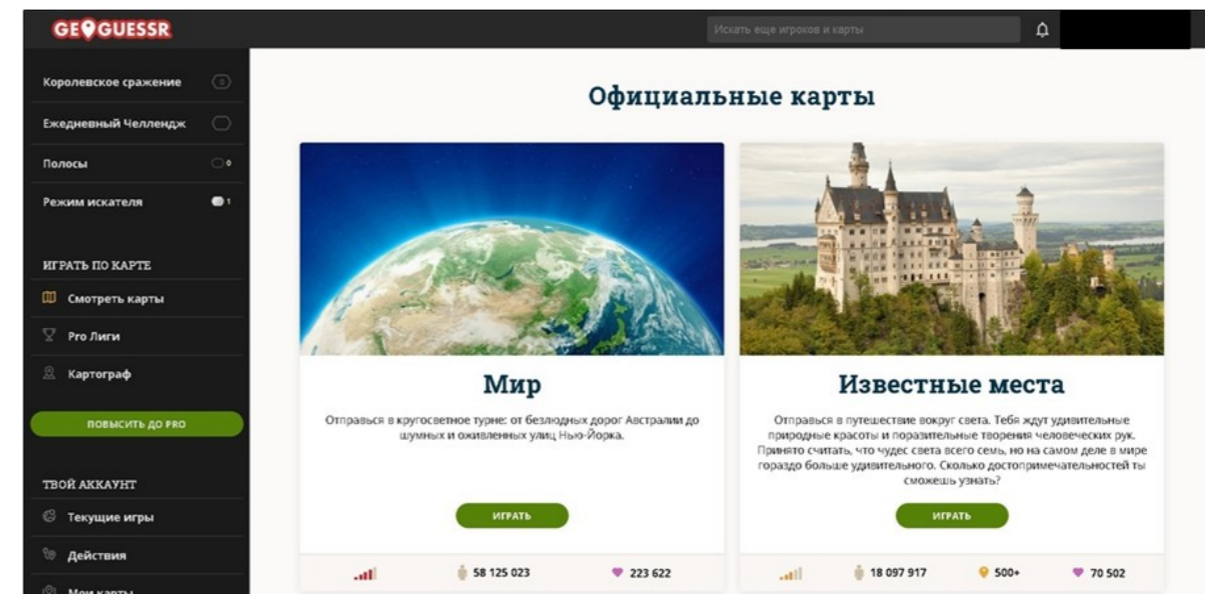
GEOGUESSR

Искать еще игроков и карты

Королевское сражение

Ежедневный Челлендж

Полосы 0

Режим искателя 1

ИГРАТЬ ПО КАРТЕ

Смотреть карты

Pro Лиги

Картограф

ПОВЫСИТЬ ДО PRO

ТВОЙ АККАУНТ

Текущие игры

Действия

Мои карты

Официальные карты

Мир

Отправься в кругосветное турне: от безлюдных дорог Австралии до шумных и оживленных улиц Нью-Йорка.

ИГРАТЬ

58 125 023

223 622

Известные места

Отправься в путешествие вокруг света. Тебя ждут удивительные природные красоты и поразительные творения человеческих рук. Принято считать, что чудес света всего семь, но на самом деле в мире гораздо больше удивительного. Сколько достопримечательностей ты сможешь узнать?

ИГРАТЬ

18 097 917

500+

70 502